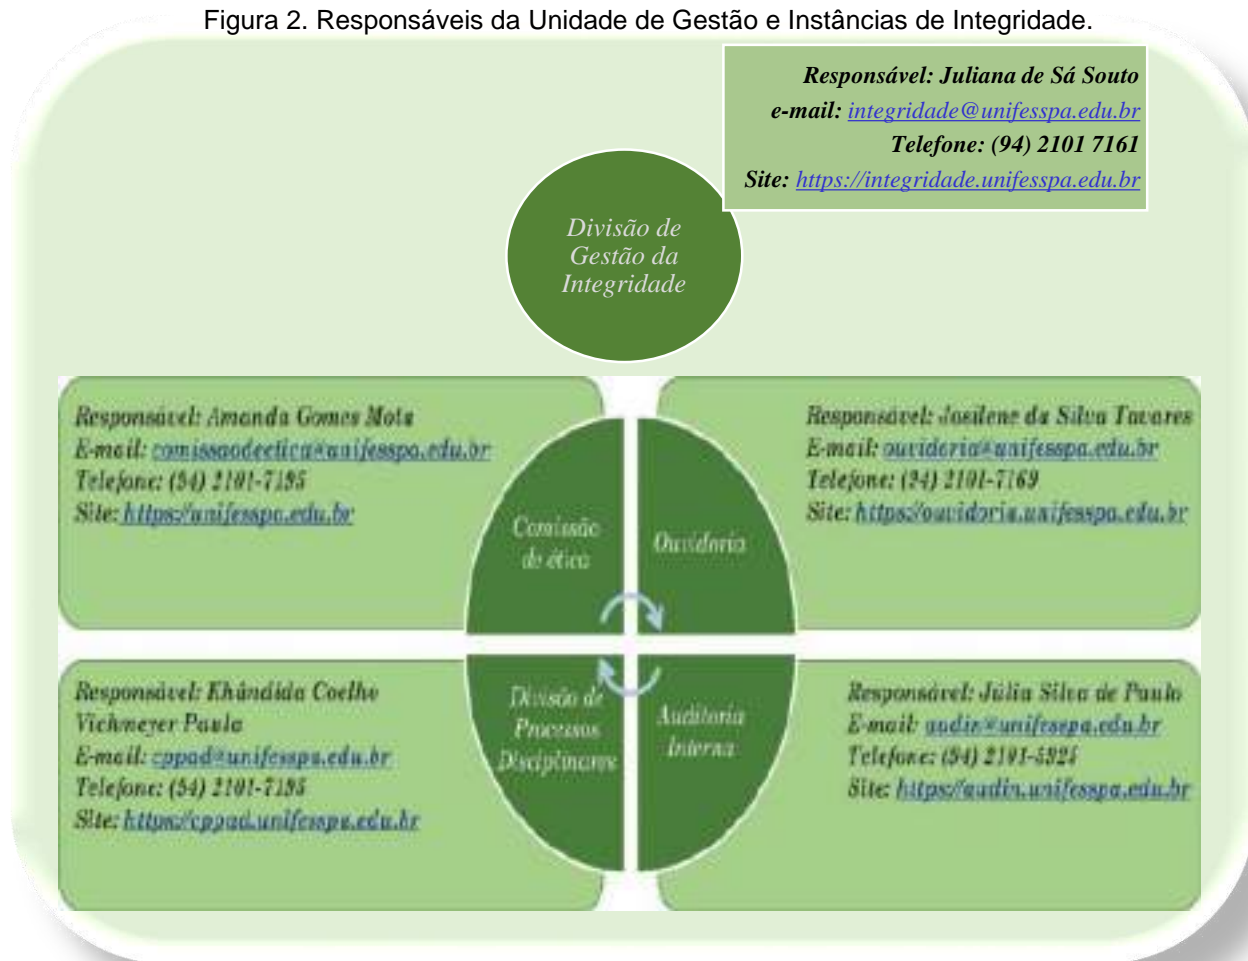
Figura 2. Responsáveis da Unidade de Gestão e Instâncias de Integridade.

Responsável: Juliana de Sá Souto
e-mail: integridade@unifesspa.edu.br
Telefone: (94) 2101 7161
Site: https://integridade.unifesspa.edu.br

Divisão de Gestão da Integridade

Responsável: Amanda Gomes Mota
E-mail: comissaodeetica@unifesspa.edu.br
Telefone: (94) 2101-7195
Site: https://unifesspa.edu.br

Comissão de ética

Ouvidoria

Responsável: Josilene da Silva Tavares
E-mail: ouvidoria@unifesspa.edu.br
Telefone: (94) 2101-7169
Site: https://ouvidoria.unifesspa.edu.br

Responsável: Khândida Coelho Vichmeyer Paula
E-mail: cppad@unifesspa.edu.br
Telefone: (94) 2101-7195
Site: https://cppad.unifesspa.edu.br

Divisão de Processos Disciplinares

Auditoria Interna

Responsável: Júlia Silva de Paulo
E-mail: audin@unifesspa.edu.br
Telefone: (94) 2101-5825
Site: https://audin.unifesspa.edu.br